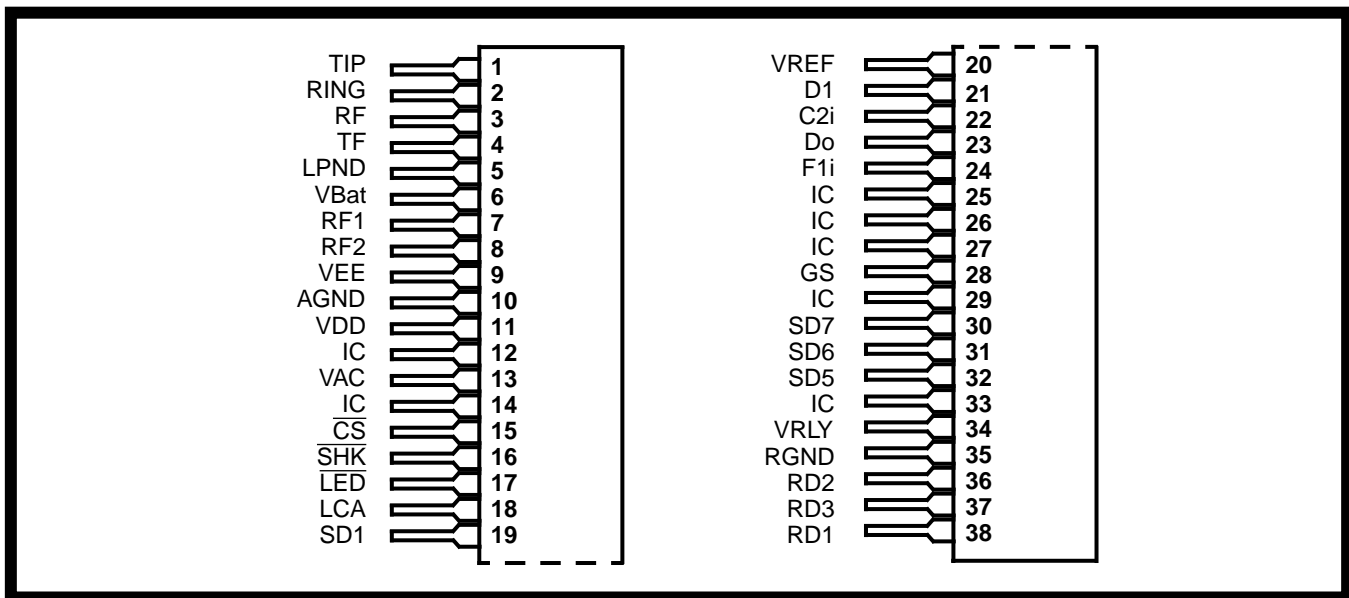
TIP 1
RING 2
RF 3
TF 4
LPND 5
VBat 6
RF1 7
RF2 8
VEE 9
AGND 10
VDD 11
IC 12
VAC 13
IC 14
$\overline{CS}$ 15
$\overline{SHK}$ 16
$\overline{LED}$ 17
LCA 18
SD1 19

VREF 20
D1 21
C2i 22
Do 23
F1i 24
IC 25
IC 26
IC 27
GS 28
IC 29
SD7 30
SD6 31
SD5 32
IC 33
VRLY 34
RGND 35
RD2 36
RD3 37
RD1 38